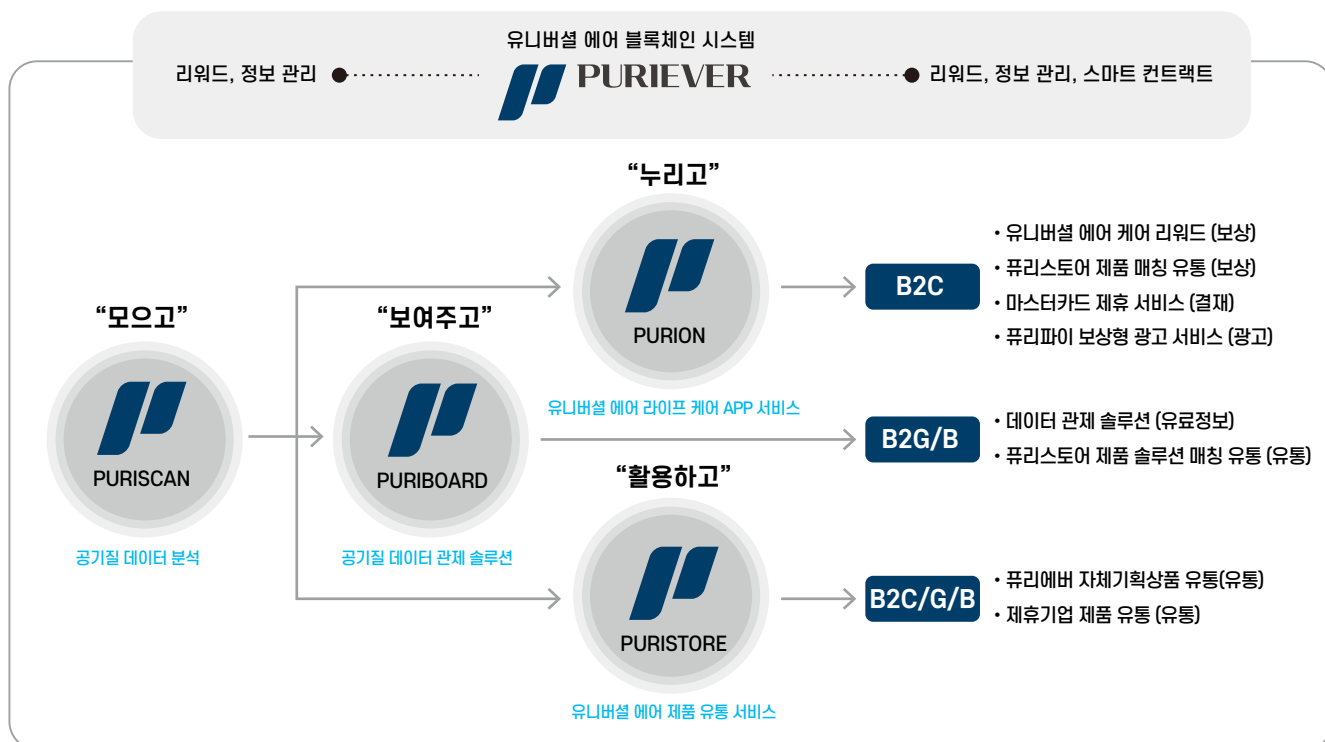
유니버셜 에어 블록체인 시스템

리워드, 정보 관리

PURIEVER

리워드, 정보 관리, 스마트 컨트랙트

“모으고”

PURISCAN

공기질 데이터 분석

“보여주고”

PURIBOARD

공기질 데이터 관제 솔루션

“누리고”

PURION

유니버셜 에어 라이프 케어 APP 서비스

“활용하고”

PURISTORE

유니버셜 에어 제품 유통 서비스

B2C

• 유니버셜 에어 케어 리워드 (보상)
• 퓨리스토어 제품 매칭 유통 (보상)
• 마스터카드 제휴 서비스 (결재)
• 퓨리파이 보상형 광고 서비스 (광고)

B2G/B

• 데이터 관제 솔루션 (유료정보)
• 퓨리스토어 제품 솔루션 매칭 유통 (유통)

B2C/G/B

• 퓨리에버 자체기획상품 유통(유통)
• 제휴기업 제품 유통 (유통)